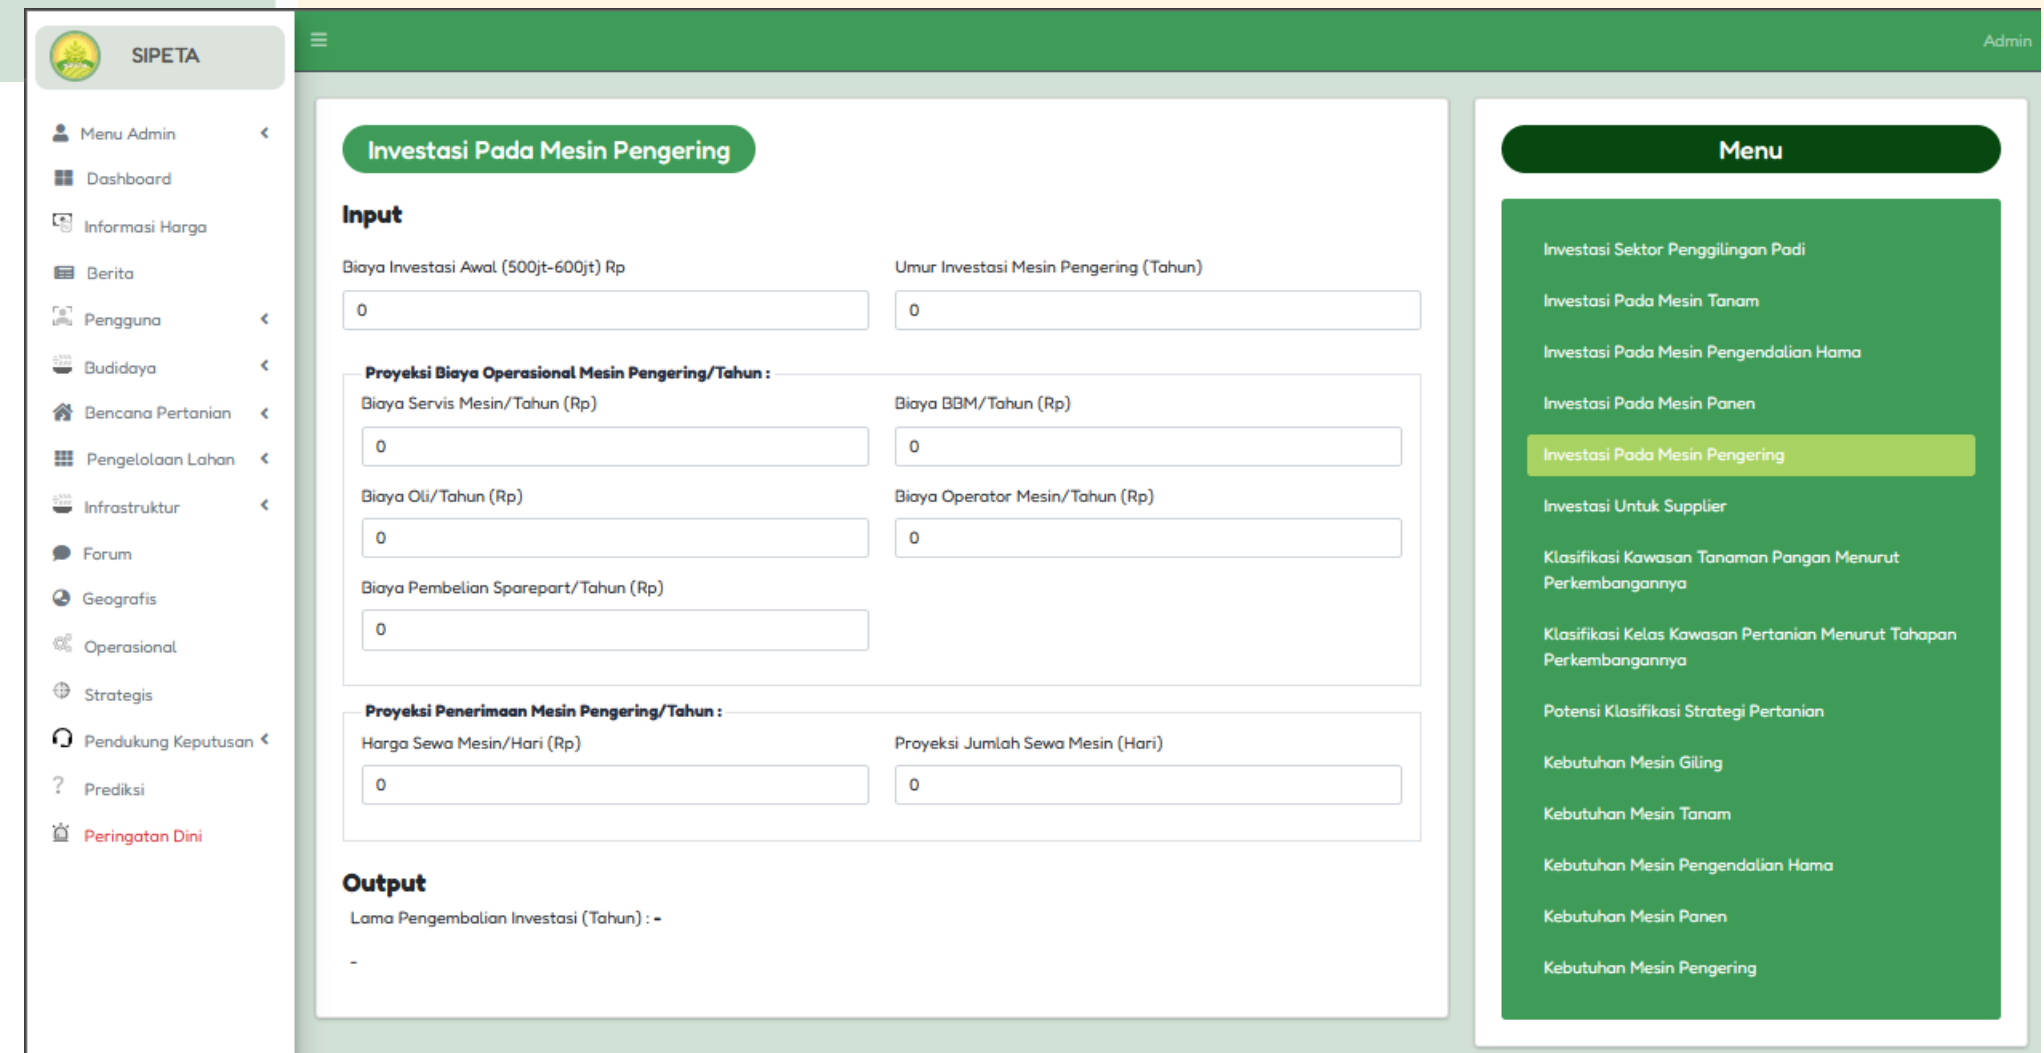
SIPETA

Admin

Menu Admin
Dashboard
Informasi Harga
Berita
Pengguna
Budidaya
Bencana Pertanian
Pengelolaan Lahan
Infrastruktur
Forum
Geografis
Operasional
Strategis
Pendukung Keputusan
Prediksi
Peringatan Dini

Investasi Pada Mesin Pengering

Input

Biaya Investasi Awal (500jt-600jt) Rp
0
Umur Investasi Mesin Pengering (Tahun)
0

Proyeksi Biaya Operasional Mesin Pengering/Tahun :
Biaya Servis Mesin/Tahun (Rp)
0
Biaya BBM/Tahun (Rp)
0
Biaya Oli/Tahun (Rp)
0
Biaya Operator Mesin/Tahun (Rp)
0
Biaya Pembelian Sparepart/Tahun (Rp)
0

Proyeksi Penerimaan Mesin Pengering/Tahun :
Harga Sewa Mesin/Hari (Rp)
0
Proyeksi Jumlah Sewa Mesin (Hari)
0

Output

Lama Pengembalian Investasi (Tahun) : -

-

Menu

Investasi Sektor Penggilingan Padi
Investasi Pada Mesin Tanam
Investasi Pada Mesin Pengendalian Hama
Investasi Pada Mesin Panen
Investasi Pada Mesin Pengering
Investasi Untuk Supplier
Klasifikasi Kawasan Tanaman Pangan Menurut Perkembangannya
Klasifikasi Kelas Kawasan Pertanian Menurut Tahapan Perkembangannya
Potensi Klasifikasi Strategi Pertanian
Kebutuhan Mesin Giling
Kebutuhan Mesin Tanam
Kebutuhan Mesin Pengendalian Hama
Kebutuhan Mesin Panen
Kebutuhan Mesin Pengering